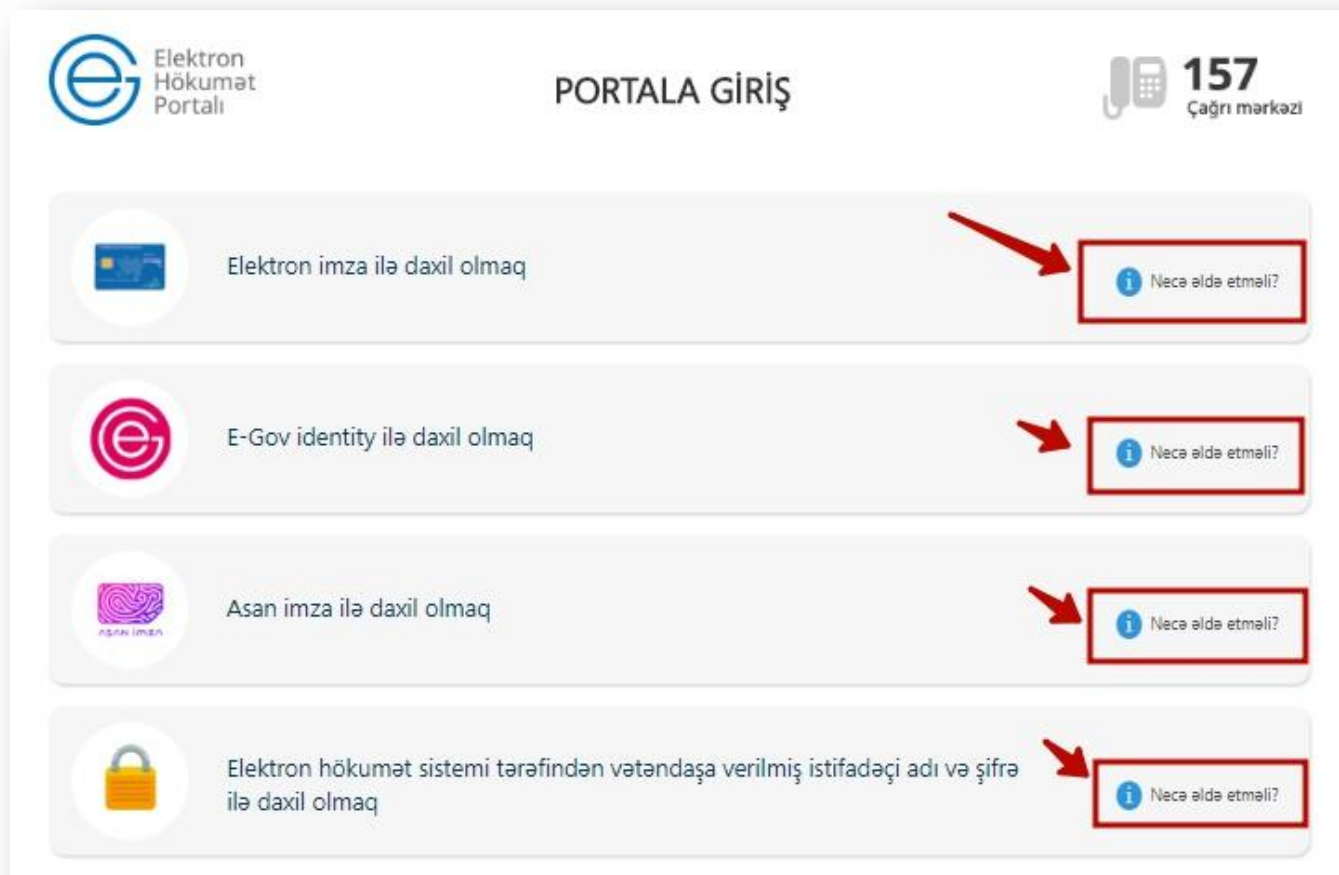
Elektron Hökumət Portalı

PORTALA GİRİŞ

157
Çağrı mərkəzi

Elektron imza ilə daxil olmaq

Necə əldə etməli?

E-Gov identity ilə daxil olmaq

Necə əldə etməli?

asan imza

Asan imza ilə daxil olmaq

Necə əldə etməli?

Elektron hökumət sistemi tərəfindən vətəndaşa verilmiş istifadəçi adı və şifrə ilə daxil olmaq

Necə əldə etməli?